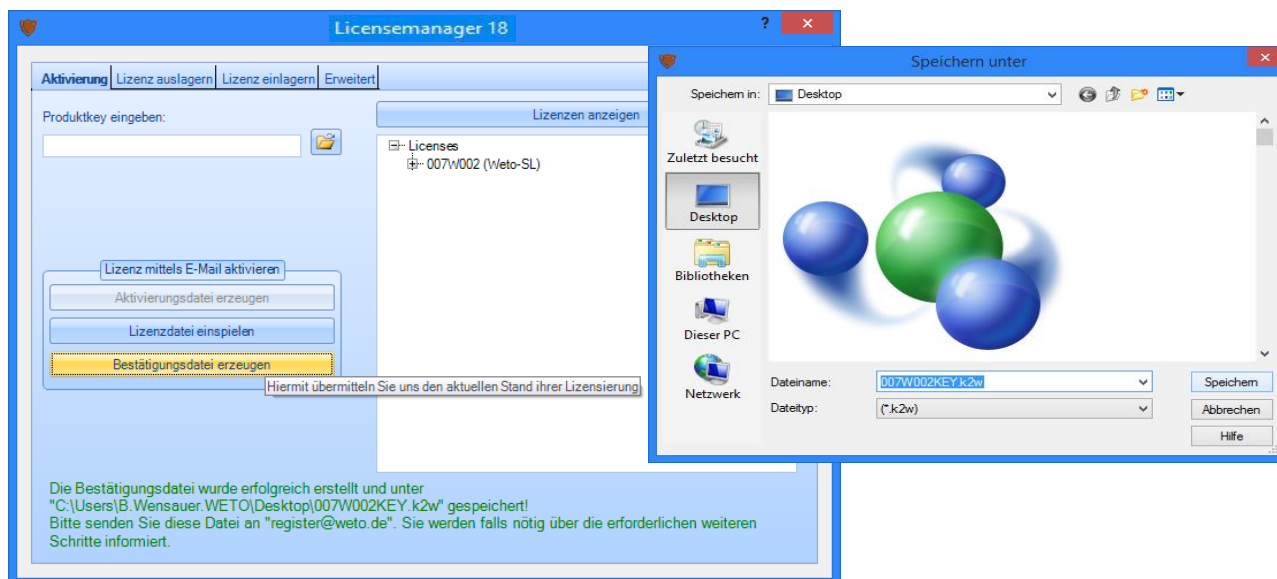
Licensemanager 18

?
✕

Aktivierung | Lizenz auslagern | Lizenz einlagern | Erweitert

Produktkey eingeben:

Lizenzen anzeigen

Licenses
007W002 (Weto-SL)

Lizenz mittels E-Mail aktivieren

Aktivierungsdatei erzeugen

Lizenzdatei einspielen

Bestätigungsdatei erzeugen

Hiermit übermitteln Sie uns den aktuellen Stand ihrer Lizensierung

Die Bestätigungsdatei wurde erfolgreich erstellt und unter "C:\Users\B.Wensauer.WETO\Desktop\007W002KEY.k2w" gespeichert!
Bitte senden Sie diese Datei an "register@weto.de". Sie werden falls nötig über die erforderlichen weiteren Schritte informiert.

Speichern unter

✕

Speichern in: Desktop

Zuletzt besucht

Desktop

Bibliotheken

Dieser PC

Netzwerk

Dateiname: 007W002KEY.k2w

Dateityp: (*.k2w)

Speichern

Abbrechen

Hilfe